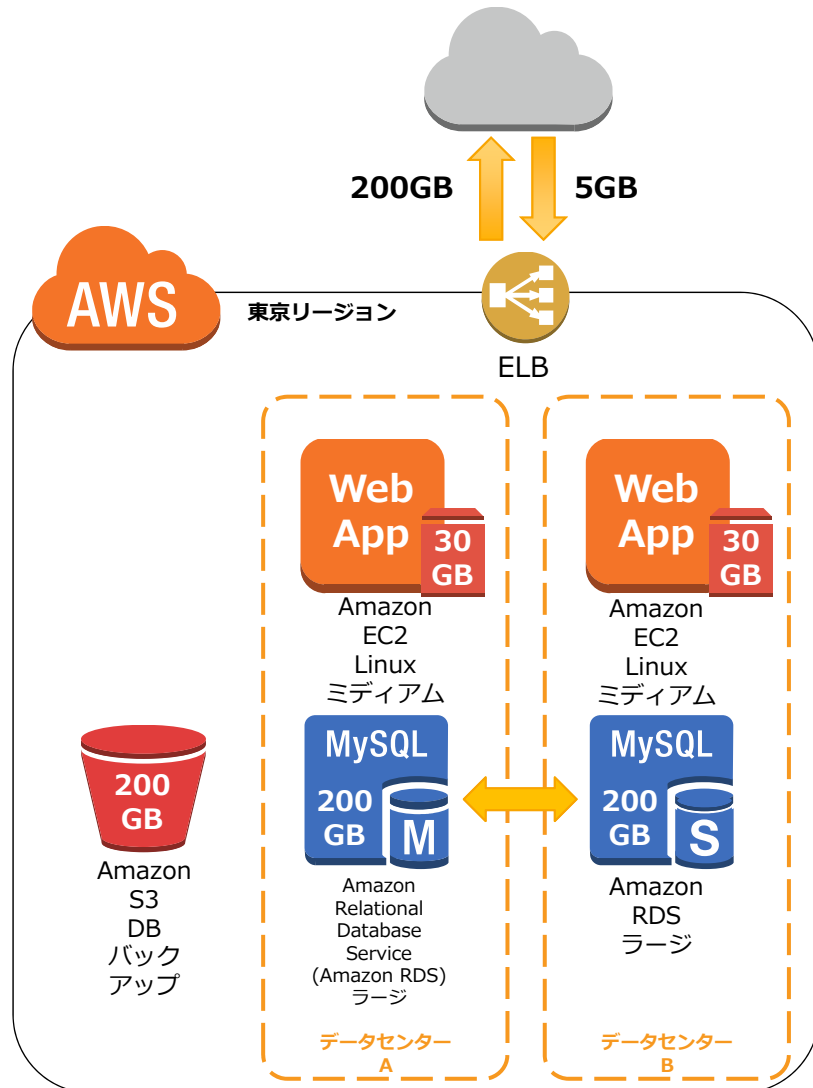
200GB

5GB

AWS

東京リージョン

ELB

Web App

30 GB

Amazon EC2 Linux ミディアム

MySQL

200 GB

M

Amazon Relational Database Service (Amazon RDS) ラージ

データセンター A

Web App

30 GB

Amazon EC2 Linux ミディアム

MySQL

200 GB

S

Amazon RDS ラージ

データセンター B

200 GB

Amazon S3 DB バック アップ